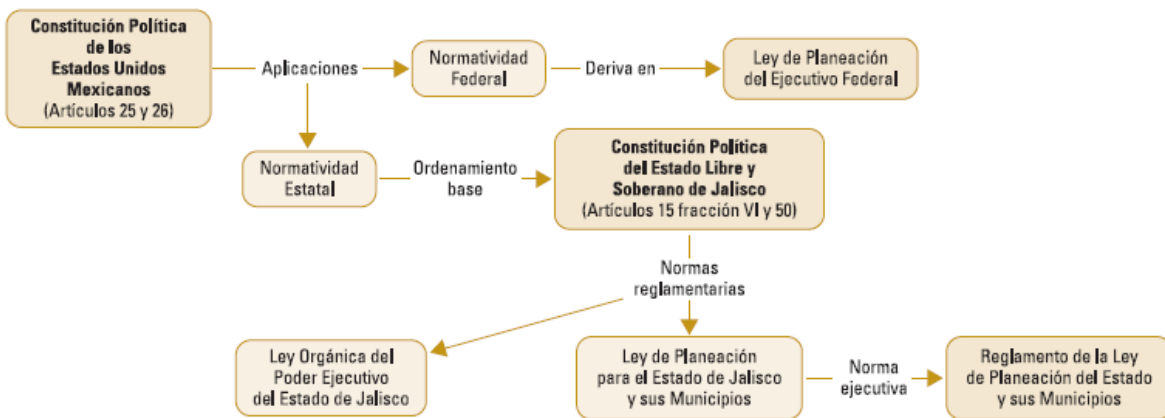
Constitución Política de los Estados Unidos Mexicanos (Artículos 25 y 26)

Aplicaciones

Normatividad Federal

Deriva en

Ley de Planeación del Ejecutivo Federal

Normatividad Estatal

Ordenamiento base

Constitución Política del Estado Libre y Soberano de Jalisco (Artículos 15 fracción VI y 50)

Normas reglamentarias

Ley Orgánica del Poder Ejecutivo del Estado de Jalisco

Ley de Planeación para el Estado de Jalisco y sus Municipios

Norma ejecutiva

Reglamento de la Ley de Planeación del Estado y sus Municipios